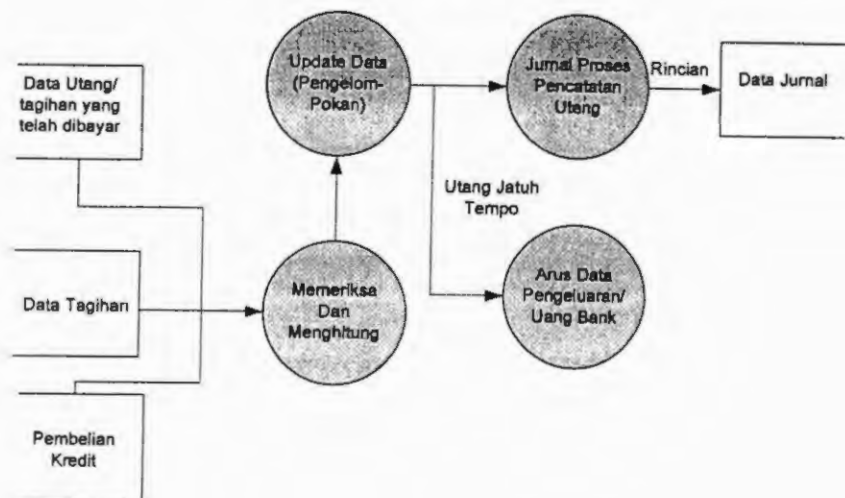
Data Utang/ tagihan yang telah dibayar

Update Data (Pengelom-Pokan)

Jurnal Proses Pencatatan Utang

Rincian

Data Jurnal

Utang Jatuh Tempo

Data Tagihan

Memeriksa Dan Menghitung

Arus Data Pengeluaran/ Uang Bank

Pembelian Kredit